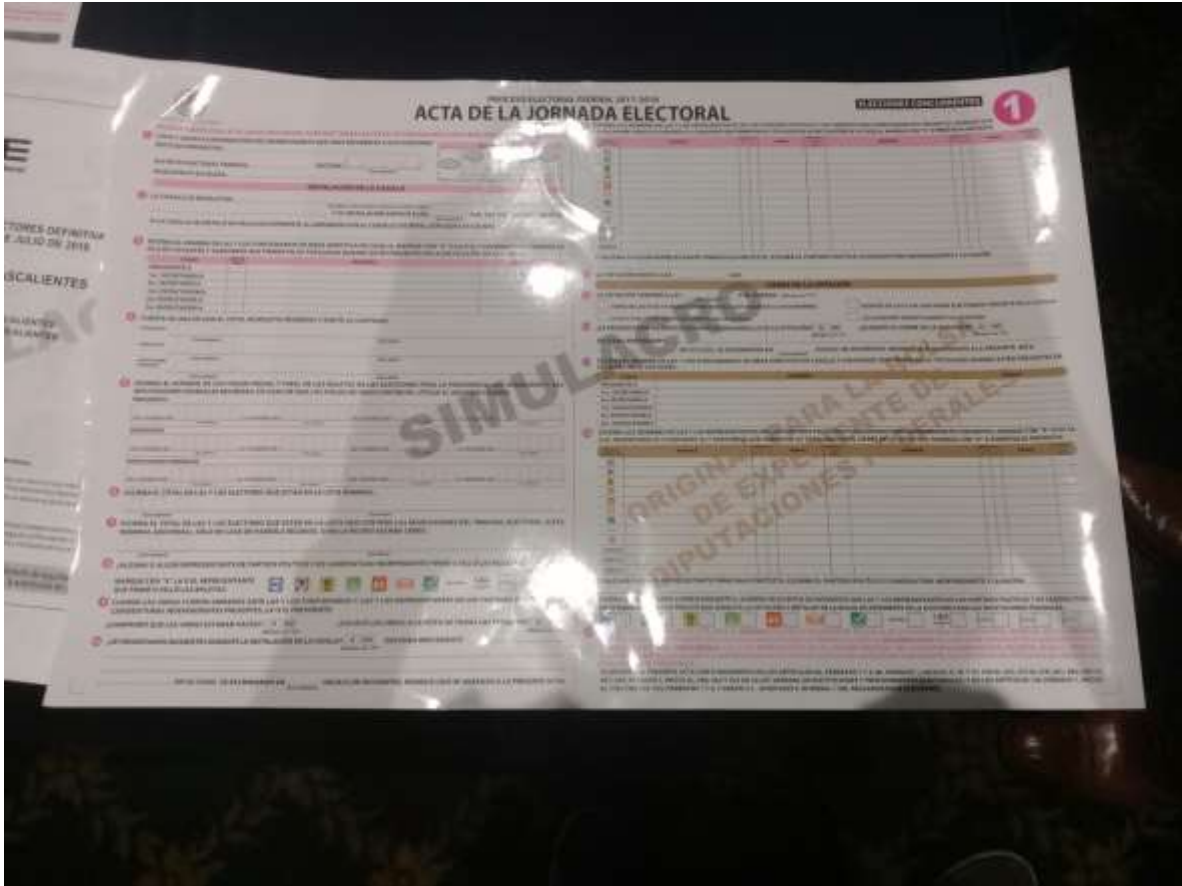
PROCESO ELECTORAL FEDERAL 2017-2018
ACTA DE LA JORNADA ELECTORAL
ELECCIONES CONCURRENTES
1

INSTALACIÓN DE LA CASILLA

CIERRE DE LA VOTACIÓN

SIMULACRO

ORIGINAL PARA LA BOLSA DE EXPEDIENTE DE DIPUTACIONES FEDERALES

E
ELECTORES DEFINITIVA
DE JULIO DE 2018
ASCALIENTES
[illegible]